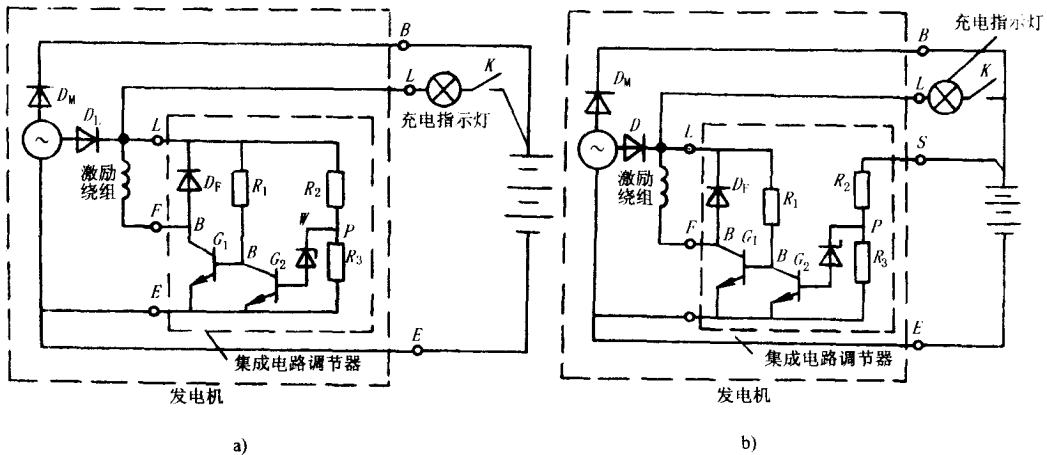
B
$D_M$
L
充电指示灯
K
$D_L$
L
激励绕组
$D_F$
$R_1$
$R_2$
W
P
F
B
$G_1$
B
$G_2$
$R_3$
E
E
集成电路调节器
发电机

a)

B
充电指示灯
$D_M$
L
K
D
L
S
激励绕组
$D_F$
$R_1$
$R_2$
P
F
B
$G_1$
B
$G_2$
$R_3$
E
集成电路调节器
发电机

b)